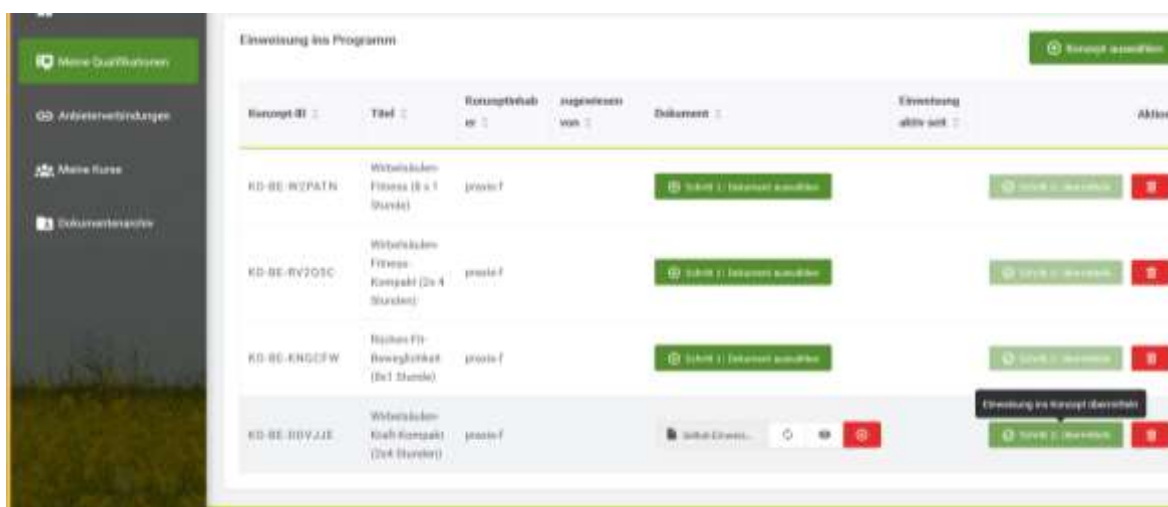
Meine Qualifikationen

Anbieterverbindungen

Meine Kurse

Dokumentenarchiv

Einweisung ins Programm

Konzept auswählen

| Konzept ID | Titel | Konzeptinhaber | zugewiesen von | Dokument | Einweisung aktiv seit | Aktion |
|---|---|---|---|---|---|---|
| KO-BE-W2PATN | Wirbelsäulen-Fitness (8 x 1 Stunde) | praxis f | | Schritt 1: Dokument auswählen | | Schritt 2: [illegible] |
| KO-BE-RV2O5C | Wirbelsäulen-Fitness-Kompakt (2x 4 Stunden) | praxis f | | Schritt 1: Dokument auswählen | | Schritt 2: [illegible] |
| KO-BE-KNGCFW | Rücken Fit-Beweglichkeit (8x1 Stunde) | praxis f | | Schritt 1: Dokument auswählen | | Schritt 2: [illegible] |
| KO-BE-DDVJJE | Wirbelsäulen-Kraft-Kompakt (2x4 Stunden) | praxis f | | Selbst-Einwei... | | Schritt 2: übermitteln |

Einweisung ins Konzept übermitteln